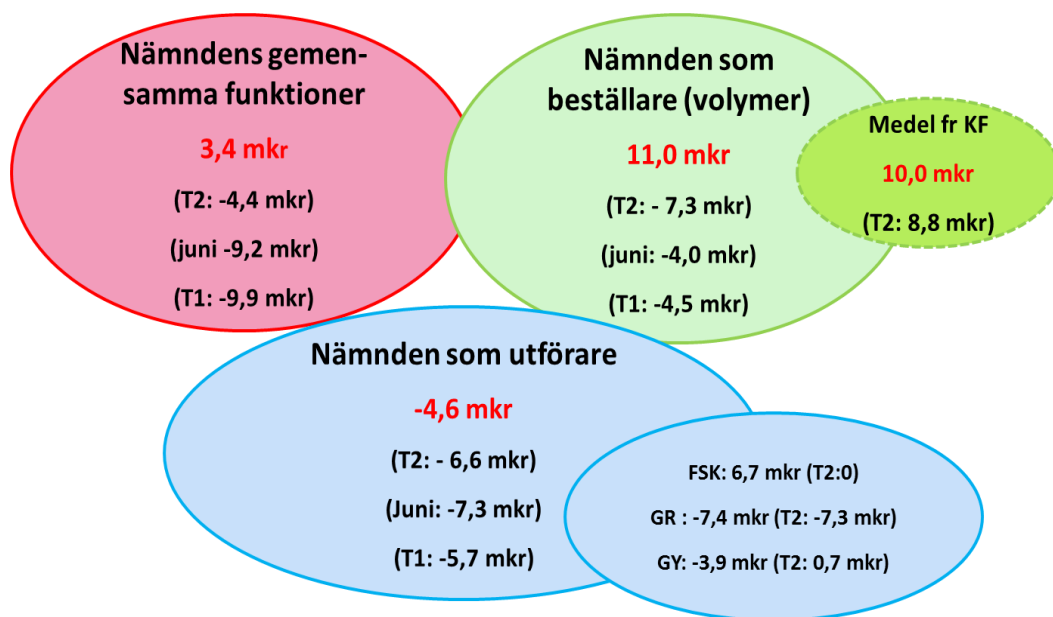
Nämndens gemensamma funktioner

3,4 mkr

(T2: -4,4 mkr)

(juni -9,2 mkr)

(T1: -9,9 mkr)

Nämnden som beställare (volymer)

11,0 mkr

(T2: - 7,3 mkr)

(juni: -4,0 mkr)

(T1: -4,5 mkr)

Medel fr KF

10,0 mkr

(T2: 8,8 mkr)

Nämnden som utförare

-4,6 mkr

(T2: - 6,6 mkr)

(Juni: -7,3 mkr)

(T1: -5,7 mkr)

FSK: 6,7 mkr (T2:0)

GR : -7,4 mkr (T2: -7,3 mkr)

GY: -3,9 mkr (T2: 0,7 mkr)